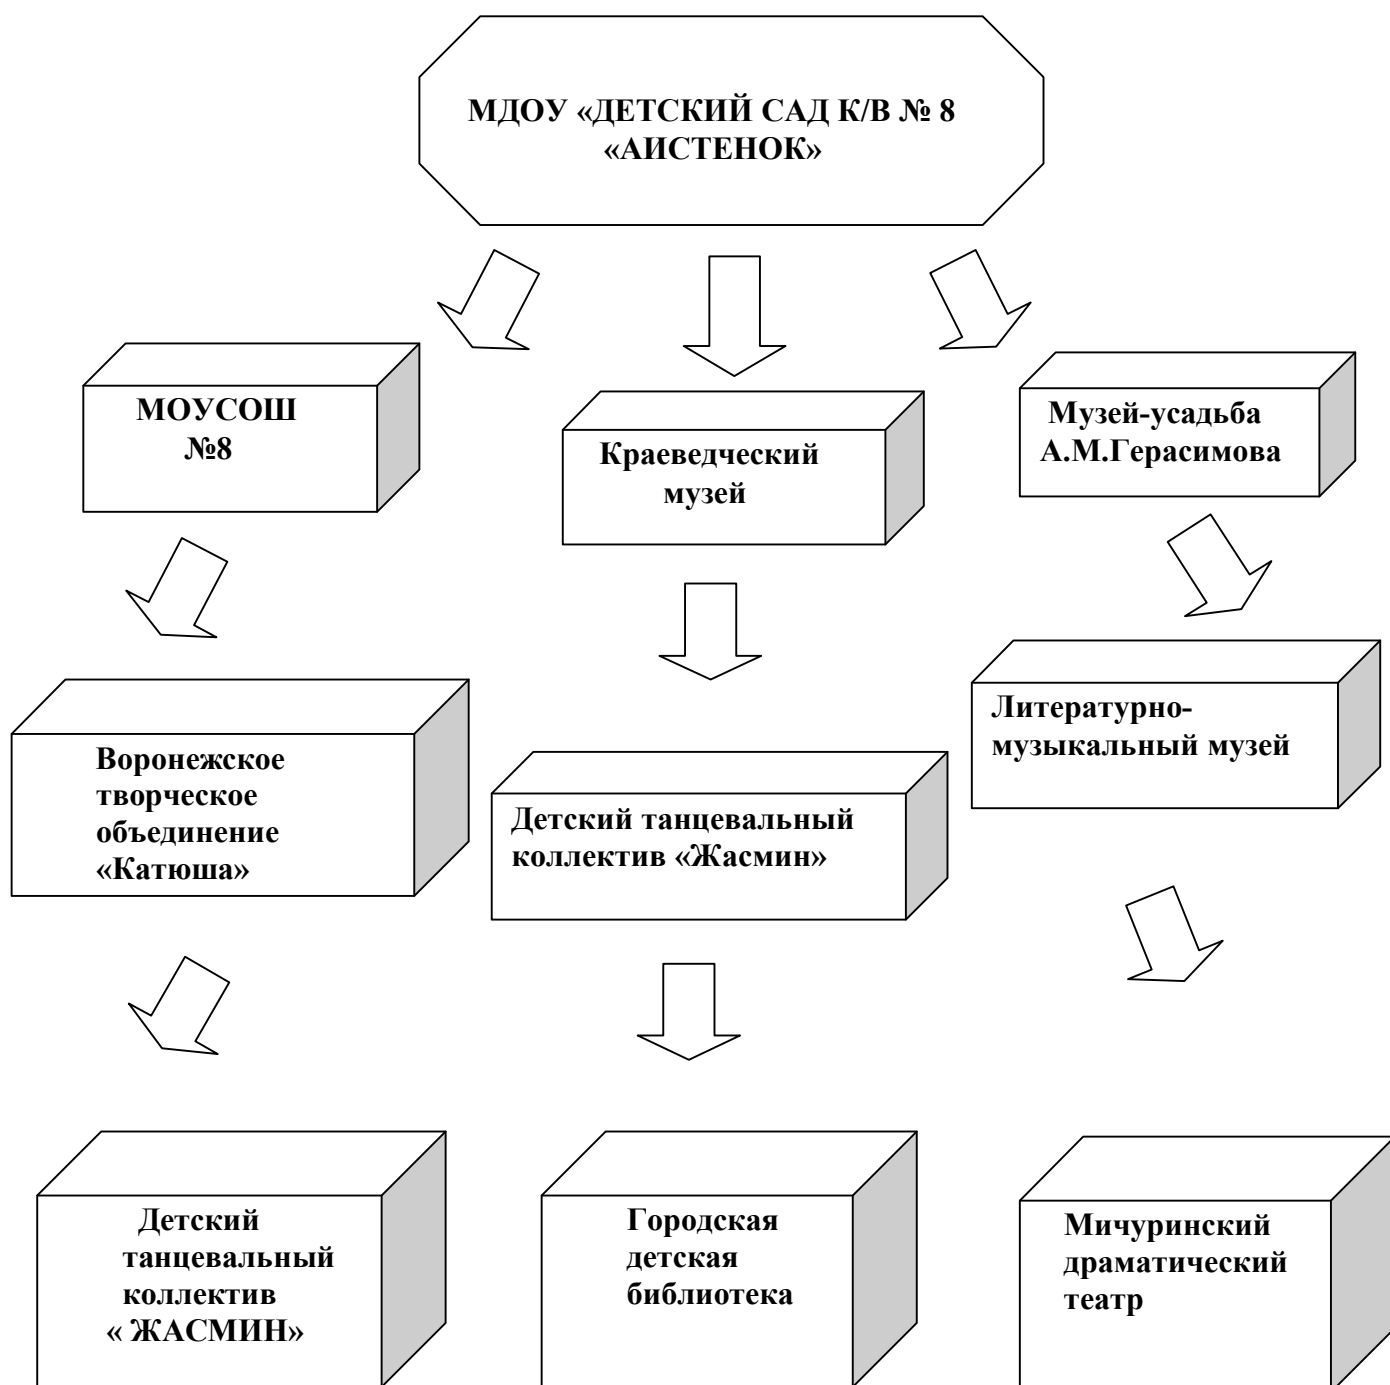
МДОУ «ДЕТСКИЙ САД К/В № 8 «АИСТЕНОК»

МОУСОШ №8

Краеведческий музей

Музей-усадьба А.М.Герасимова

Воронежское творческое объединение «Катюша»

Детский танцевальный коллектив «Жасмин»

Литературно-музыкальный музей

Детский танцевальный коллектив « ЖАСМИН»

Городская детская библиотека

Мичуринский драматический театр